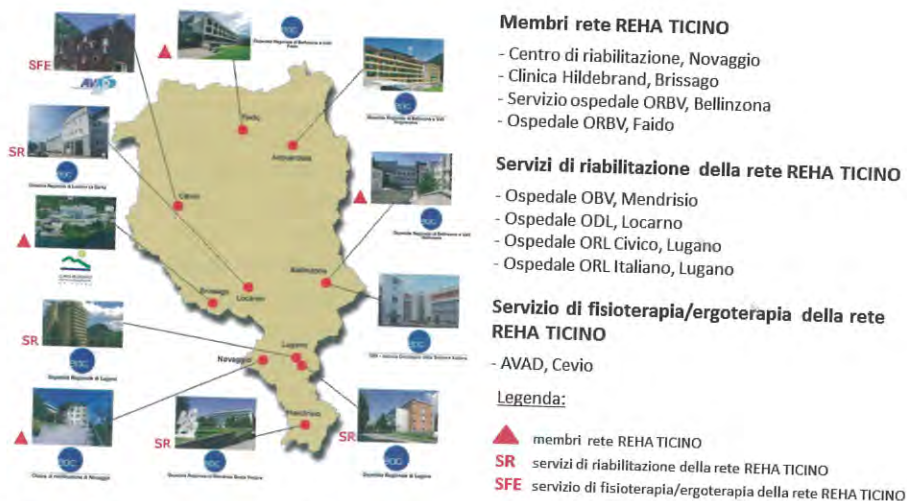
SFE

AVAD

SR

SR

SR

SR

Faido

Acquarossa

Cevio

Bellinzona

Brissago

Locarno

Lugano

Novaggio

Mendrisio

Membri rete REHA TICINO

- Centro di riabilitazione, Novaggio
- Clinica Hildebrand, Brissago
- Servizio ospedale ORBV, Bellinzona
- Ospedale ORBV, Faido

Servizi di riabilitazione della rete REHA TICINO

- Ospedale OBV, Mendrisio
- Ospedale ODL, Locarno
- Ospedale ORL Civico, Lugano
- Ospedale ORL Italiano, Lugano

Servizio di fisioterapia/ergoterapia della rete REHA TICINO

- AVAD, Cevio

Legenda:

membri rete REHA TICINO

SR servizi di riabilitazione della rete REHA TICINO

SFE servizio di fisioterapia/ergoterapia della rete REHA TICINO